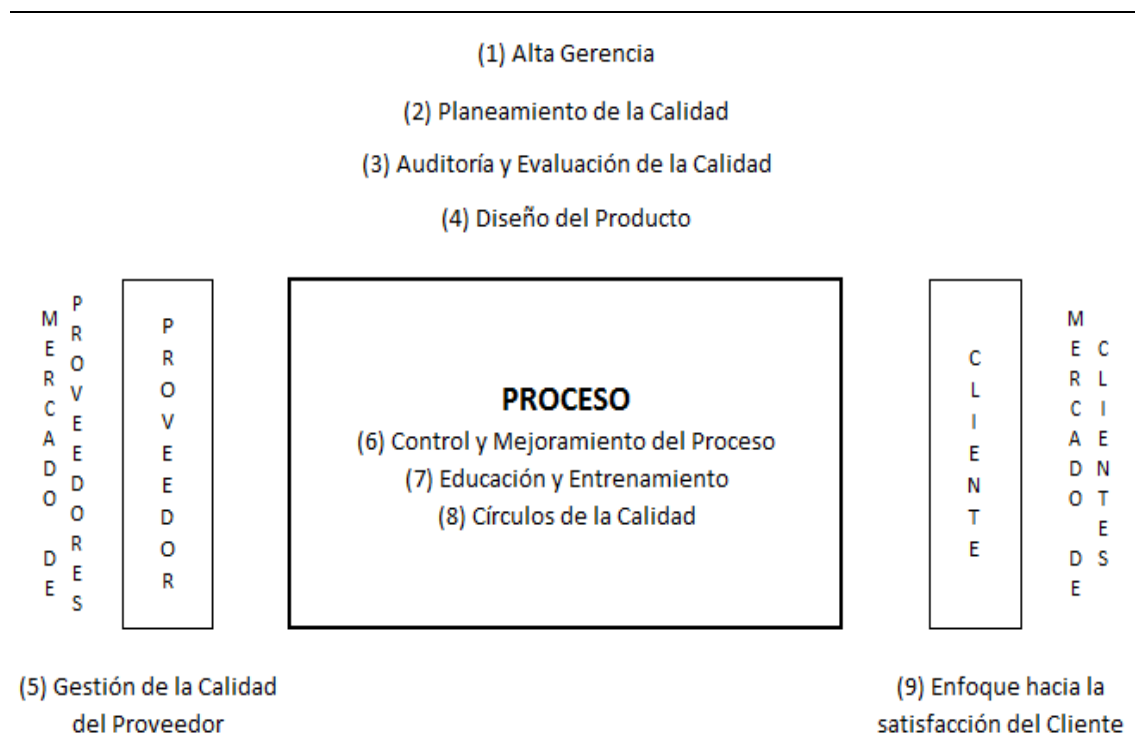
(1) Alta Gerencia

(2) Planeamiento de la Calidad

(3) Auditoría y Evaluación de la Calidad

(4) Diseño del Producto

MERCADO DE PROVEEDORES

PROVEEDOR

**PROCESO**

(6) Control y Mejoramiento del Proceso

(7) Educación y Entrenamiento

(8) Círculos de la Calidad

CLIENTE

MERCADO DE CLIENTES

(5) Gestión de la Calidad del Proveedor

(9) Enfoque hacia la satisfacción del Cliente